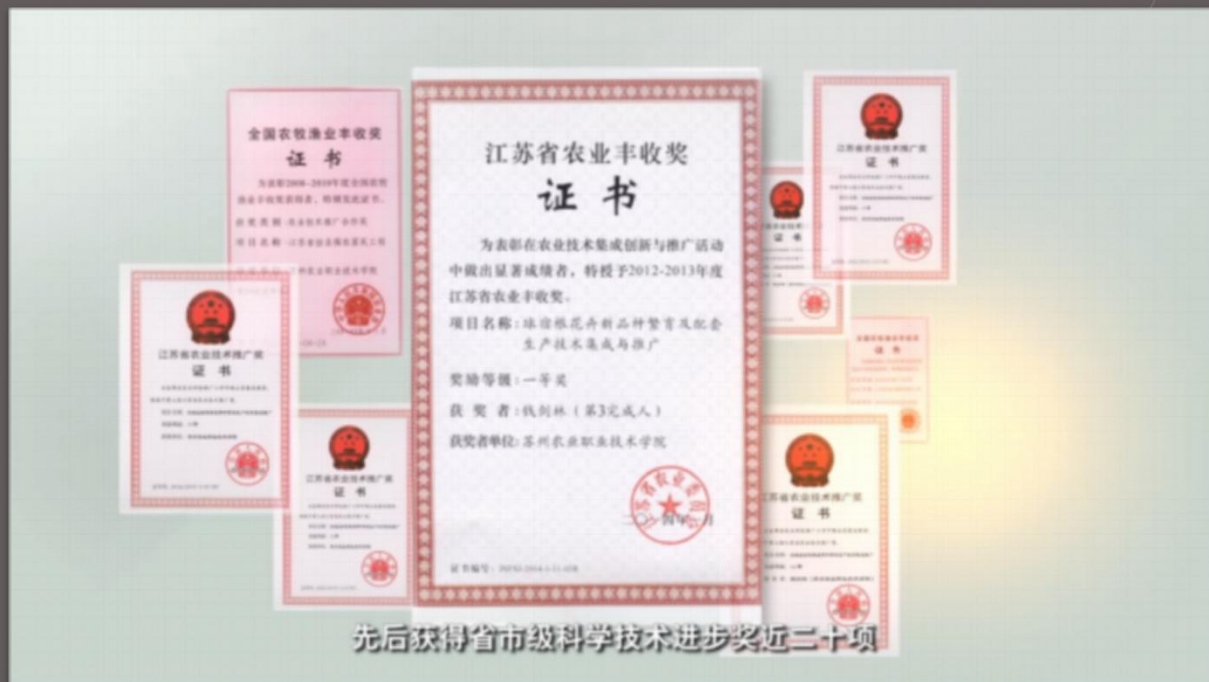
全国农牧渔业丰收奖
证书
为表彰2008-2010年度全国农牧渔业丰收奖获得者，特颁发此证书。
获奖类别：农业技术推广合作奖
项目名称：江苏省农业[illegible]

江苏省农业丰收奖
证书
为表彰在农业技术集成创新与推广活动中做出显著成绩者，特授予2012-2013年度江苏省农业丰收奖。
项目名称：珠溪根花卉新品种繁育及配套生产技术集成与推广
奖励等级：一等奖
获奖者：钱剑林（第3完成人）
获奖者单位：苏州农业职业技术学院
二〇一四年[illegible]月
证书编号：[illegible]

江苏省农业技术推广奖
证书

江苏省农业技术推广奖
证书

江苏省农业技术推广奖
证书

江苏省农业技术推广奖
证书

江苏省农业技术推广奖
证书

先后获得省市级科学技术进步奖近二十项